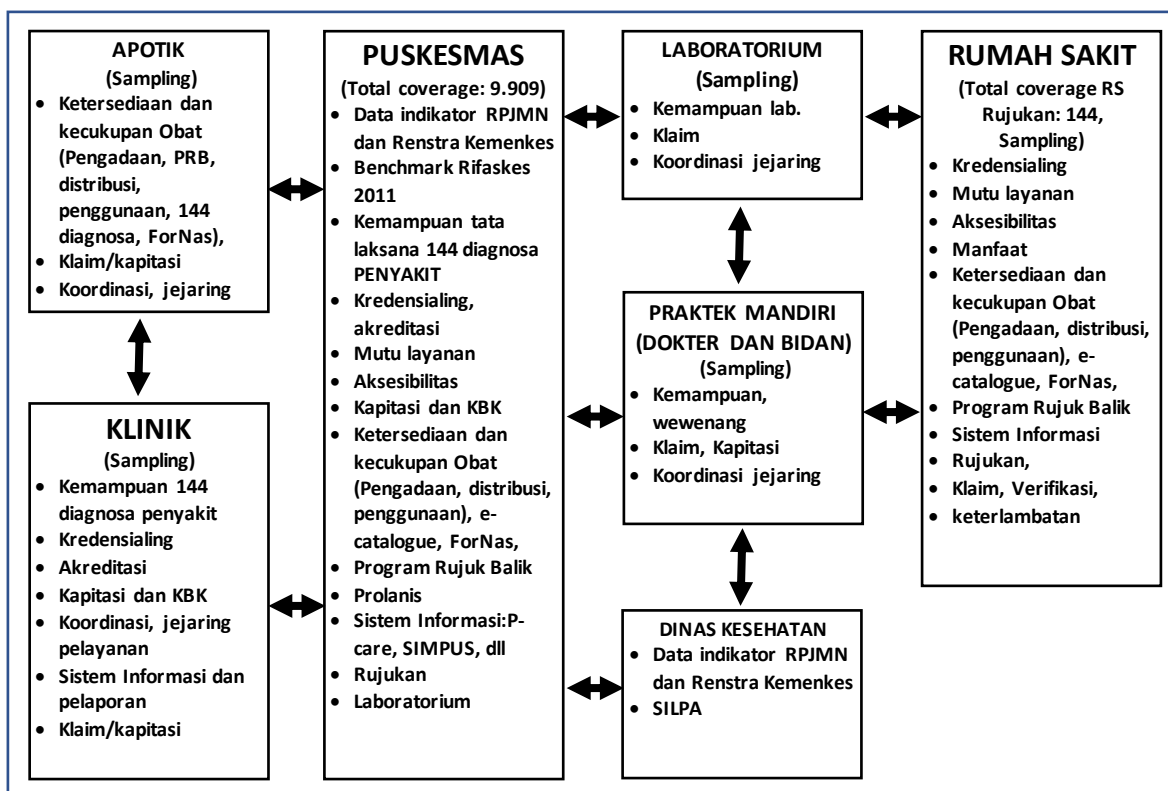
APOTIK
(Sampling)
- Ketersediaan dan kecukupan Obat (Pengadaan, PRB, distribusi, penggunaan, 144 diagnosa, ForNas),
- Klaim/kapitasi
- Koordinasi, jejaring

KLINIK
(Sampling)
- Kemampuan 144 diagnosa penyakit
- Kredensialing
- Akreditasi
- Kapitasi dan KBK
- Koordinasi, jejaring pelayanan
- Sistem Informasi dan pelaporan
- Klaim/kapitasi

PUSKESMAS
(Total coverage: 9.909)
- Data indikator RPJMN dan Renstra Kemenkes
- Benchmark Rifaskes 2011
- Kemampuan tata laksana 144 diagnosa PENYAKIT
- Kredensialing, akreditasi
- Mutu layanan
- Aksesibilitas
- Kapitasi dan KBK
- Ketersediaan dan kecukupan Obat (Pengadaan, distribusi, penggunaan), e-catalogue, ForNas,
- Program Rujuk Balik
- Prolanis
- Sistem Informasi:P-care, SIMPUS, dll
- Rujukan
- Laboratorium

LABORATORIUM
(Sampling)
- Kemampuan lab.
- Klaim
- Koordinasi jejaring

PRAKTEK MANDIRI
(DOKTER DAN BIDAN)
(Sampling)
- Kemampuan, wewenang
- Klaim, Kapitasi
- Koordinasi jejaring

DINAS KESEHATAN
- Data indikator RPJMN dan Renstra Kemenkes
- SILPA

RUMAH SAKIT
(Total coverage RS Rujukan: 144, Sampling)
- Kredensialing
- Mutu layanan
- Aksesibilitas
- Manfaat
- Ketersediaan dan kecukupan Obat (Pengadaan, distribusi, penggunaan), e-catalogue, ForNas,
- Program Rujuk Balik
- Sistem Informasi
- Rujukan,
- Klaim, Verifikasi,
- keterlambatan